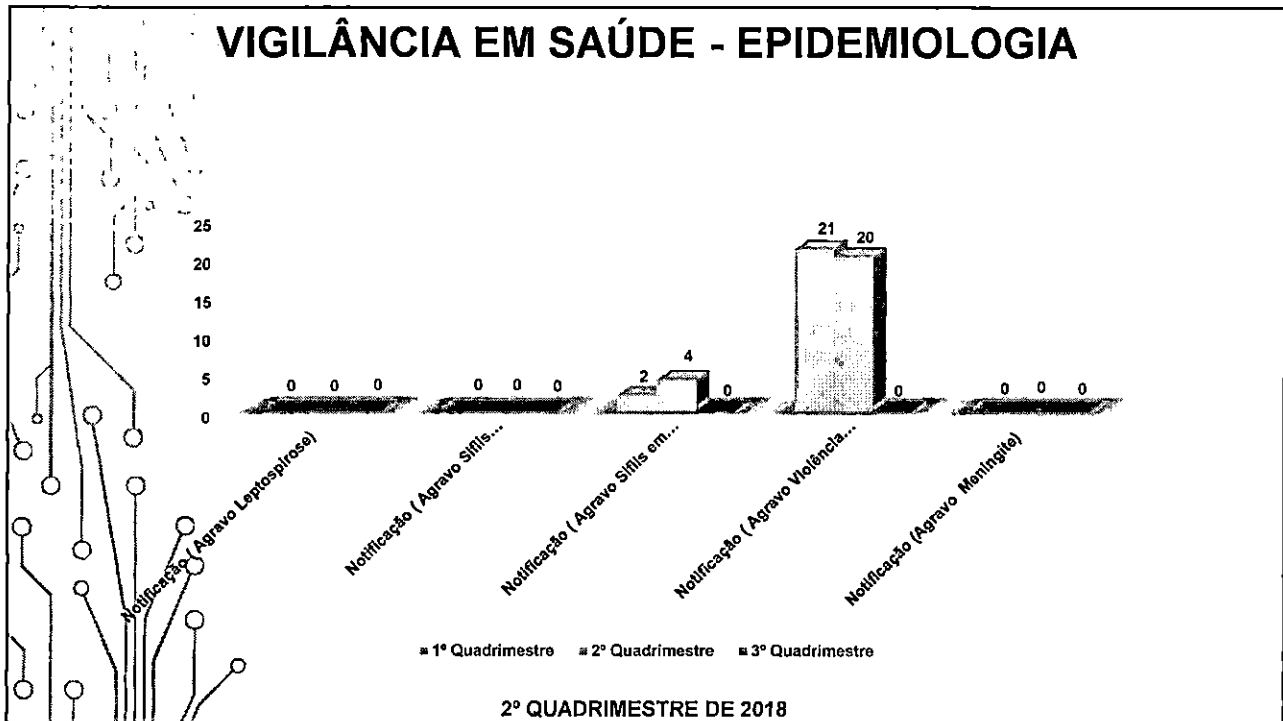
VIGILÂNCIA EM SAÚDE - EPIDEMIOLOGIA

25
20
15
10
5
0

0 0 0
0 0 0
2 4 0
21 20 0
0 0 0

Notificação ( Agravo Leptospirose)
Notificação ( Agravo Sífilis...
Notificação ( Agravo Sífilis em...
Notificação ( Agravo Violência...
Notificação (Agravo Meningite)

1º Quadrimestre 2º Quadrimestre 3º Quadrimestre

2º QUADRIMESTRE DE 2018